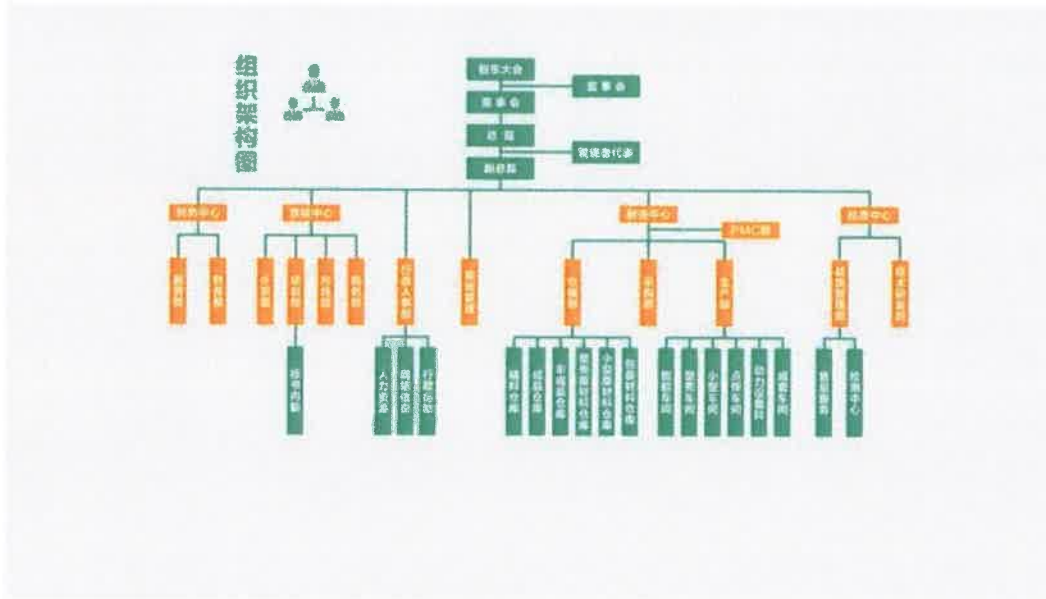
组织架构图

股东大会
董事会
监事会
总裁
营销委代表
副总裁

财务中心
营销中心
行政人事部
审计监察
制造中心
PMC部
技术中心

财务部
资金部
业务部
营销部
内贸部
商务部
跨境内贸
人力资源
网络信息
行政后勤
仓储部
采购部
生产部
辅料仓库
成品仓库
半成品仓库
塑料原材料仓库
小型原材料仓库
包装材料仓库
塑胶车间
塑料车间
小型车间
点焊车间
动力设备科
成套车间
研发部
技术研发部
质量部
检测中心